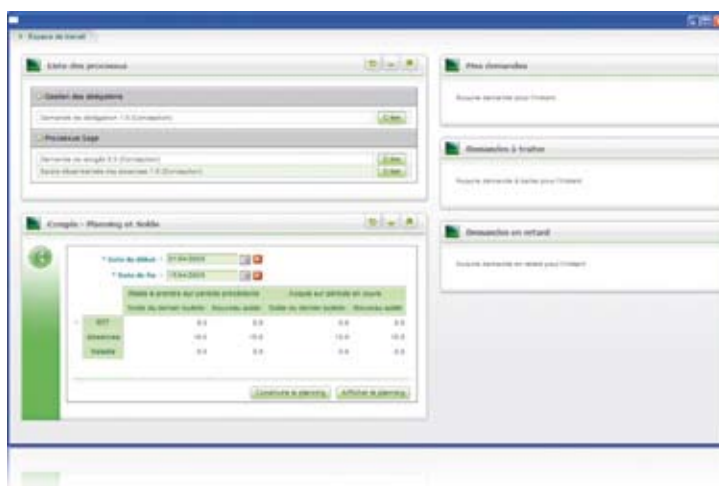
Espace de travail

Liste des processus

Gestion des délégations

Demande de délégation 1.0 (Connexion) | Créer

Processus Sage

Demande de congés 3.0 (Connexion) | Créer

Saisie d'éventements des absences 1.0 (Connexion) | Créer

Mes demandes

Aucune demande pour l'instant

Demandes à traiter

Aucune demande à traiter pour l'instant

Demandes en retard

Aucune demande en retard pour l'instant

Congés - Planning et Solde

* Date de début : 01/04/2009

* Date de fin : 15/04/2009

| | Reste à prendre sur période précédente | | Acquis sur période en cours | |
|---|---|---|---|---|
| | Solde au dernier bulletin | Nouveau solde | Solde au dernier bulletin | Nouveau solde |
| RTT | 0.0 | 0.0 | 0.0 | 0.0 |
| Absences | 10.0 | 10.0 | 10.0 | 10.0 |
| Maladie | 0.0 | 0.0 | 0.0 | 0.0 |

Construire le planning | Afficher le planning